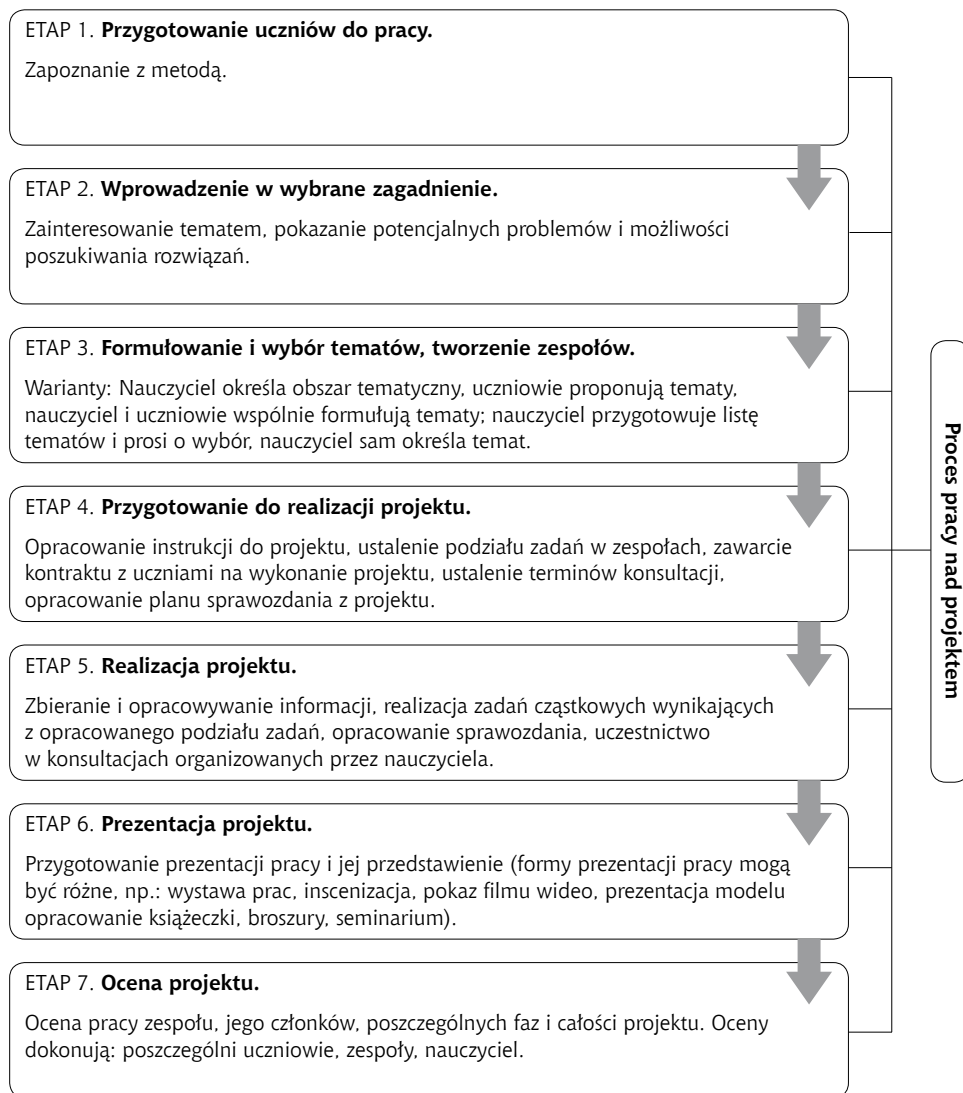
ETAP 1. **Przygotowanie uczniów do pracy.**

Zapoznanie z metodą.

ETAP 2. **Wprowadzenie w wybrane zagadnienie.**

Zainteresowanie tematem, pokazanie potencjalnych problemów i możliwości poszukiwania rozwiązań.

ETAP 3. **Formułowanie i wybór tematów, tworzenie zespołów.**

Warianty: Nauczyciel określa obszar tematyczny, uczniowie proponują tematy, nauczyciel i uczniowie wspólnie formułują tematy; nauczyciel przygotowuje listę tematów i prosi o wybór, nauczyciel sam określa temat.

ETAP 4. **Przygotowanie do realizacji projektu.**

Opracowanie instrukcji do projektu, ustalenie podziału zadań w zespołach, zawarcie kontraktu z uczniami na wykonanie projektu, ustalenie terminów konsultacji, opracowanie planu sprawozdania z projektu.

ETAP 5. **Realizacja projektu.**

Zbieranie i opracowywanie informacji, realizacja zadań cząstkowych wynikających z opracowanego podziału zadań, opracowanie sprawozdania, uczestnictwo w konsultacjach organizowanych przez nauczyciela.

ETAP 6. **Prezentacja projektu.**

Przygotowanie prezentacji pracy i jej przedstawienie (formy prezentacji pracy mogą być różne, np.: wystawa prac, inscenizacja, pokaz filmu wideo, prezentacja modelu opracowanie książeczki, broszury, seminarium).

ETAP 7. **Ocena projektu.**

Ocena pracy zespołu, jego członków, poszczególnych faz i całości projektu. Oceny dokonują: poszczególni uczniowie, zespoły, nauczyciel.

**Proces pracy nad projektem**